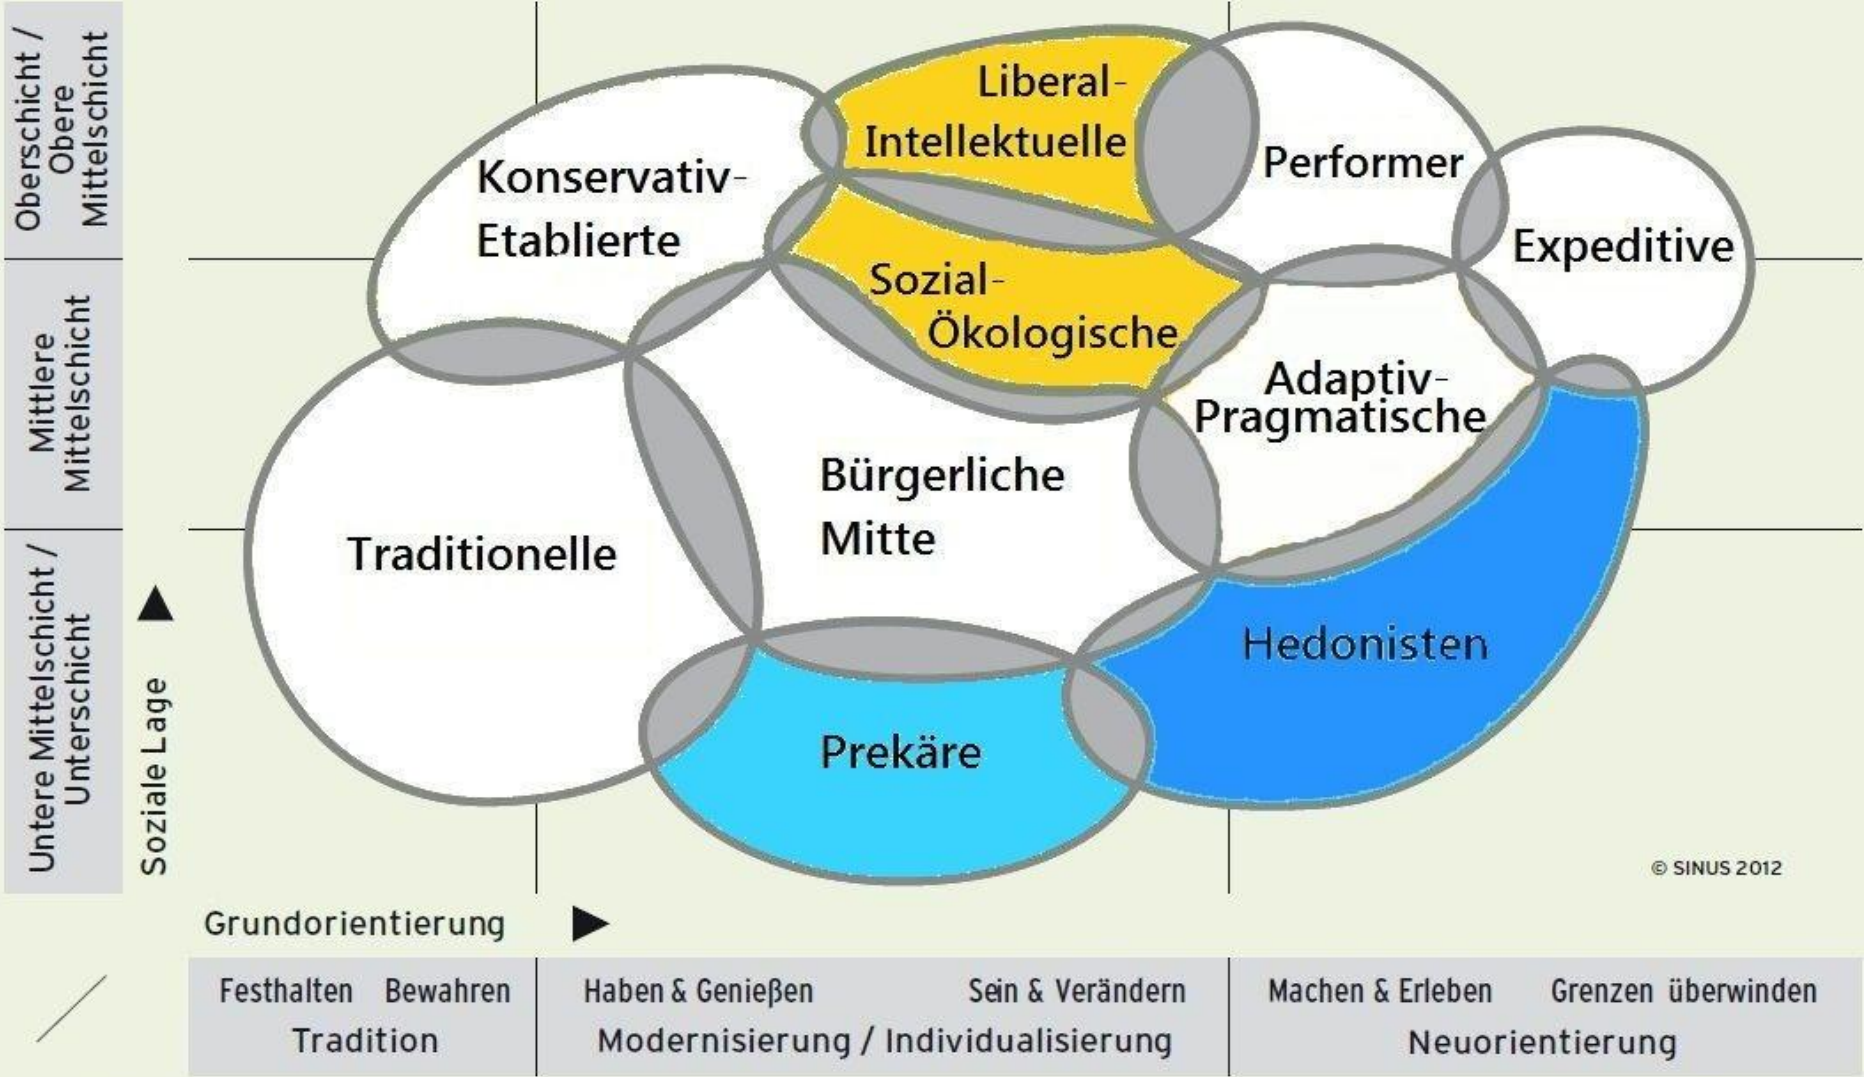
Oberschicht / Obere Mittelschicht

Mittlere Mittelschicht

Untere Mittelschicht / Unterschicht

Soziale Lage

Liberal-Intellektuelle

Konservativ-Etablierte

Performer

Expeditive

Sozial-Ökologische

Adaptiv-Pragmatische

Bürgerliche Mitte

Traditionelle

Hedonisten

Prekäre

© SINUS 2012

Grundorientierung

| Festhalten Bewahren | Haben & Genießen Sein & Verändern | Machen & Erleben Grenzen überwinden |
|---|---|---|
| Tradition | Modernisierung / Individualisierung | Neuorientierung |